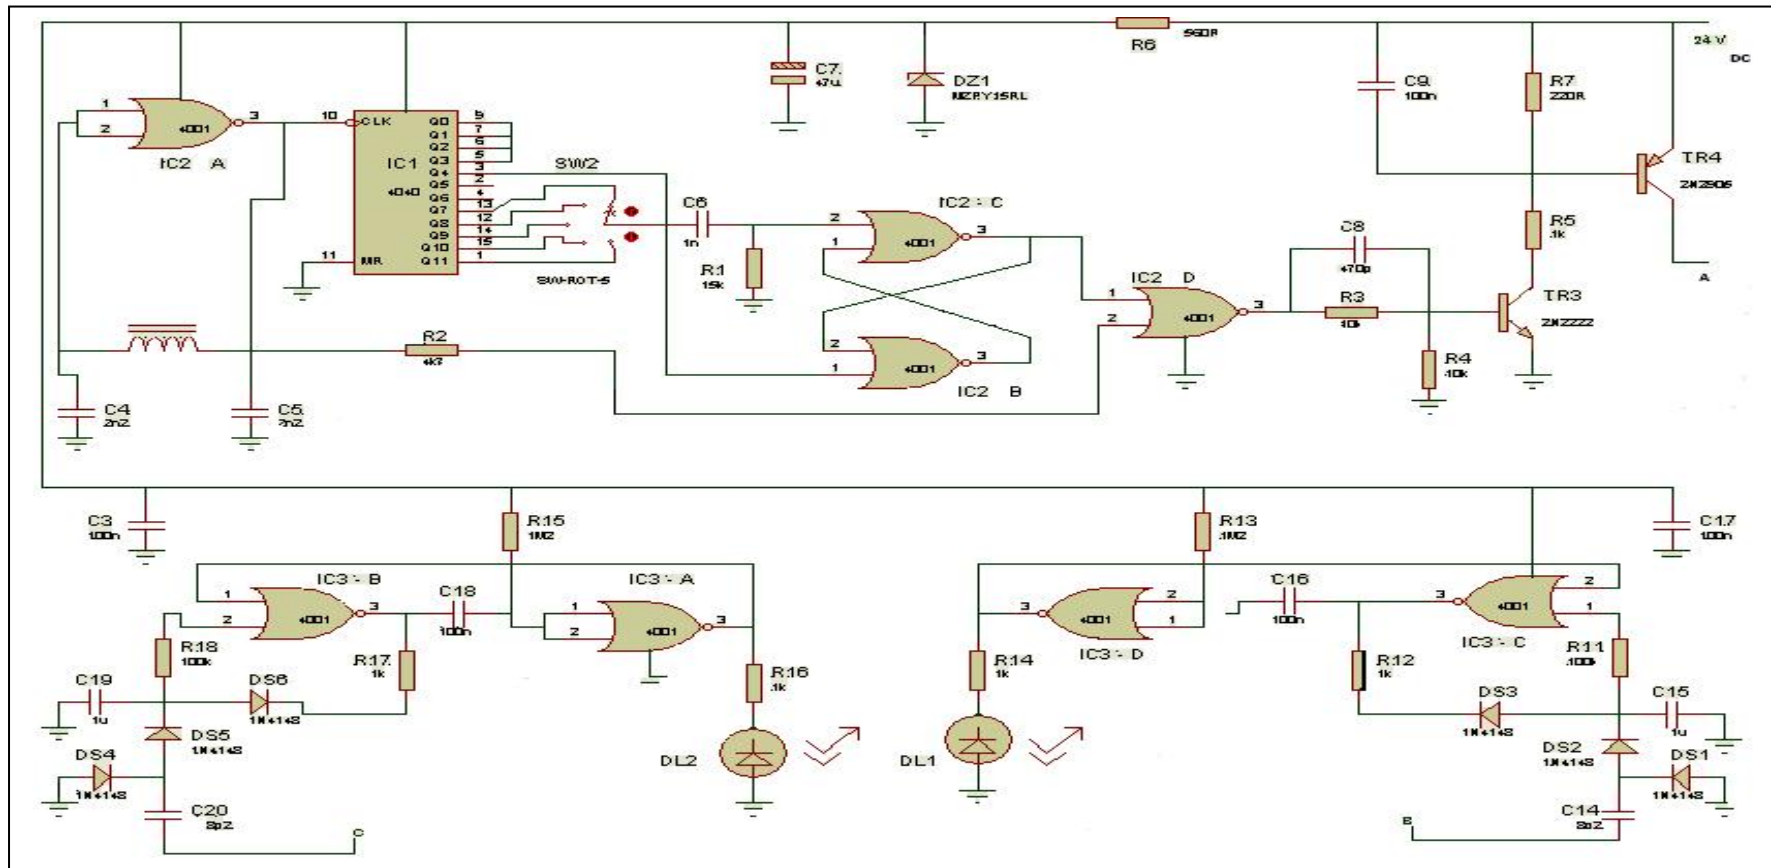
R6 560R
24 V DC
C7 47u
DZ1 MZPY15RL
C9 100n
R7 220R
TR4 2N2906
1
2
4001
3
IC2 A
10 CLK
IC1
4040
Q0 9
Q1 7
Q2 6
Q3 5
Q4 3
Q5 2
Q6 4
Q7 13
Q8 12
Q9 14
Q10 15
Q11 1
11 MR
SW2
SW-ROT-5
C6 1n
R1 15k
IC2 : C
2
1
4001
3
R5 1k
A
C8 470p
IC2 D
1
2
4001
3
R3 10k
TR3 2N2222
R2 4k7
2
1
4001
3
IC2 B
R4 10k
C4 2n2
C5 2n2
C3 100n
R15 1M2
R13 1M2
C17 100n
IC3 : B
1
2
4001
3
C18 100n
IC3 : A
1
2
4001
3
C16 100n
3
IC3 : C
4001
2
1
3
4001
2
1
IC3 : D
R18 100k
R17 1k
R16 1k
R14 1k
R12 1k
R11 100k
C19 1u
DS6 1N4148
DS5 1N4148
DS4 1N4148
C20 8p2
C
DL2
DL1
DS3 1N4148
C15 1u
DS2 1N4148
DS1 1N4148
C14 8p2
B